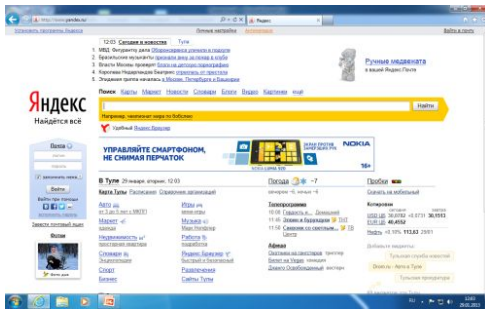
http://www.yandex.ru/ Яндекс

Установить программу Яндекса | Отличные сервисы | Войти в почту

12:03 Сегодня в новостях | Тула

1. МВД: Фигуранта дела Оборонсервиса ушли в подвале
2. Бразильские мусульмане прочитали лекцию в клубе
3. Власти Москвы проверят Болотную площадь
4. Королева Нидерландов Беатрис отступит от престола
5. Эпидемия гриппа началась в Москве, Петербурге и Башкирии

Рунные медвежата в вашей Яндекс.Почте

Яндекс
Найдётся всё

Поиск | Карты | Маркет | Новости | Словари | Блоги | Видео | Картинки | ещё

Найти

Например, начинает мир в богатые

Удобный Яндекс.Браузер

Почта
логин
пароль
запомнить меня
Войти
Войти при помощи
Завести почтовый ящик

Фотки

УПРАВЛЯЙТЕ СМАРТФОНОМ, НЕ СНИМАЯ ПЕРЧАТОК
NOKIA
16+

В Туле 29 января, вторник, 12:03
Карта Тулы | Расписания | Справочник организаций

Авто
Маркет
Недвижимость
Словари
Спорт
Бизнес
Игры
Музыка
Работа
Яндекс.Браузер
Погода
Развлечения
Сайты Тулы

Погода −7
Пробки
Скачать на мобильный

Телепрограмма
10:00 Гадать я... Домашний
11:45 Знаки в будущее
11:50 Снежное со светлым...

Котировки
USD ЦБ 30,0702
EUR ЦБ 40,4552
Нефть 113,63

Афиша

Добавить виджеты
Тульская служба новостей
Вконтакте - Авто в Туле
Тульская прокуратура

RU 12:03 29.01.2013